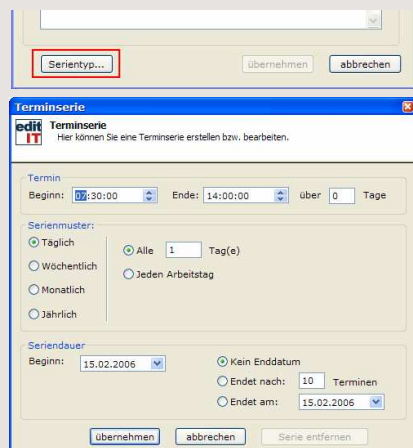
Serientyp...

übernehmen

abbrechen

Terminserie

edit IT

Terminserie

Hier können Sie eine Terminserie erstellen bzw. bearbeiten.

Termin

Beginn: 07:30:00

Ende: 14:00:00

über 0 Tage

Serienmuster:

Täglich

Wöchentlich

Monatlich

Jährlich

Alle 1 Tag(e)

Jeden Arbeitstag

Seriendauer

Beginn: 15.02.2006

Kein Enddatum

Endet nach: 10 Terminen

Endet am: 15.02.2006

übernehmen

abbrechen

Serie entfernen